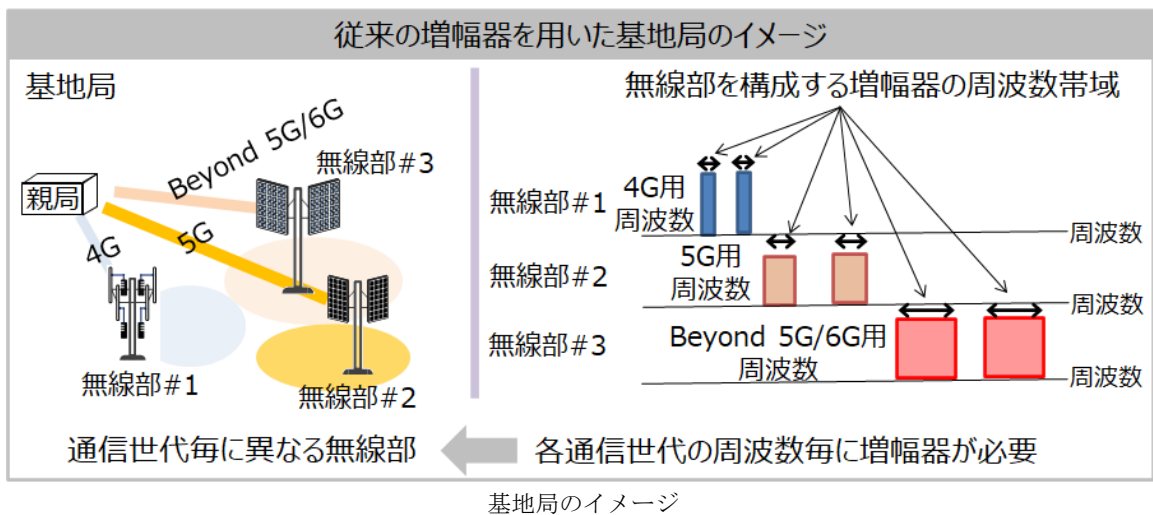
従来の増幅器を用いた基地局のイメージ

基地局

親局

Beyond 5G/6G

無線部＃3

5G

4G

無線部＃1

無線部＃2

無線部を構成する増幅器の周波数帯域

無線部＃1

4G用
周波数

周波数

無線部＃2

5G用
周波数

周波数

無線部＃3

Beyond 5G/6G用
周波数

周波数

通信世代毎に異なる無線部

各通信世代の周波数毎に増幅器が必要

基地局のイメージ